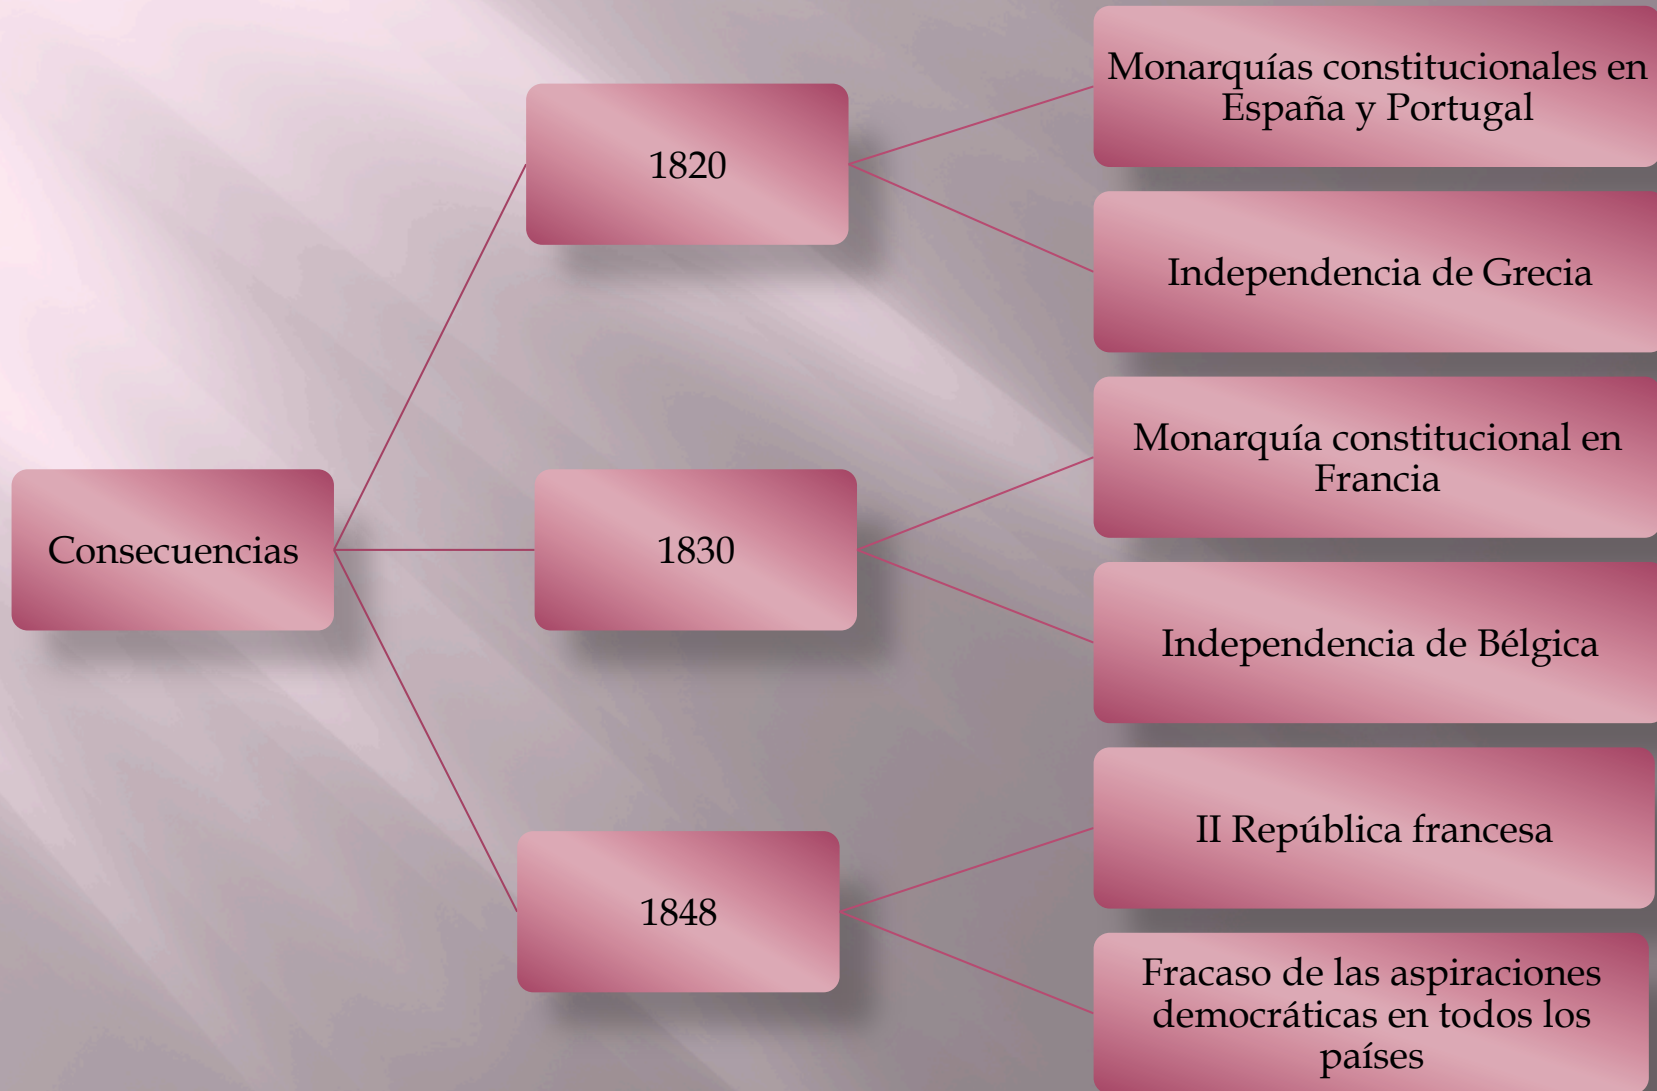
Consecuencias

1820

Monarquías constitucionales en España y Portugal

Independencia de Grecia

1830

Monarquía constitucional en Francia

Independencia de Bélgica

1848

II República francesa

Fracaso de las aspiraciones democráticas en todos los países